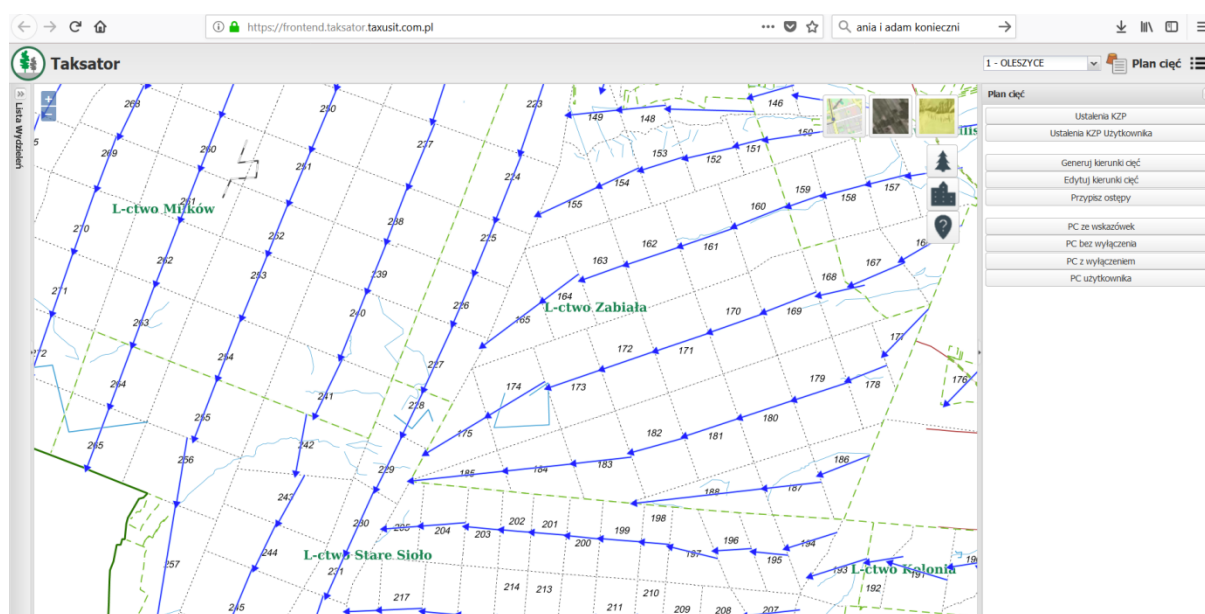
https://frontend.taksator.taxusit.com.pl
ania i adam konieczni

Taksator

1 - OLESZYCE
Plan cięć

Lista Wydzieleń

Plan cięć
Ustalenia KZP
Ustalenia KZP Użytkownika
Generuj kierunki cięć
Edytuj kierunki cięć
Przypisz ostępy
PC ze wskazówek
PC bez wyłączenia
PC z wyłączeniem
PC użytkownika

L-ctwo Mików
L-ctwo Zabiała
L-ctwo Stare Sioło
L-ctwo Kolonia

269 250 223 146 149 148 159 269 260 237 153 152 151 251 224 154 159 158 157 155 160 261 238 162 161 270 252 225 163 167 239 168 262 253 164 271 226 165 240 170 169 263 172 171 177 227 254 174 179 178 176 173 264 241 228 180 255 175 182 181 265 242 186 256 185 184 183 229 187 188 243 198 230 205 202 201 204 203 199 194 200 196 244 195 197 193 231 257 214 213 192 217 210 245 211 209 208 207 5 272